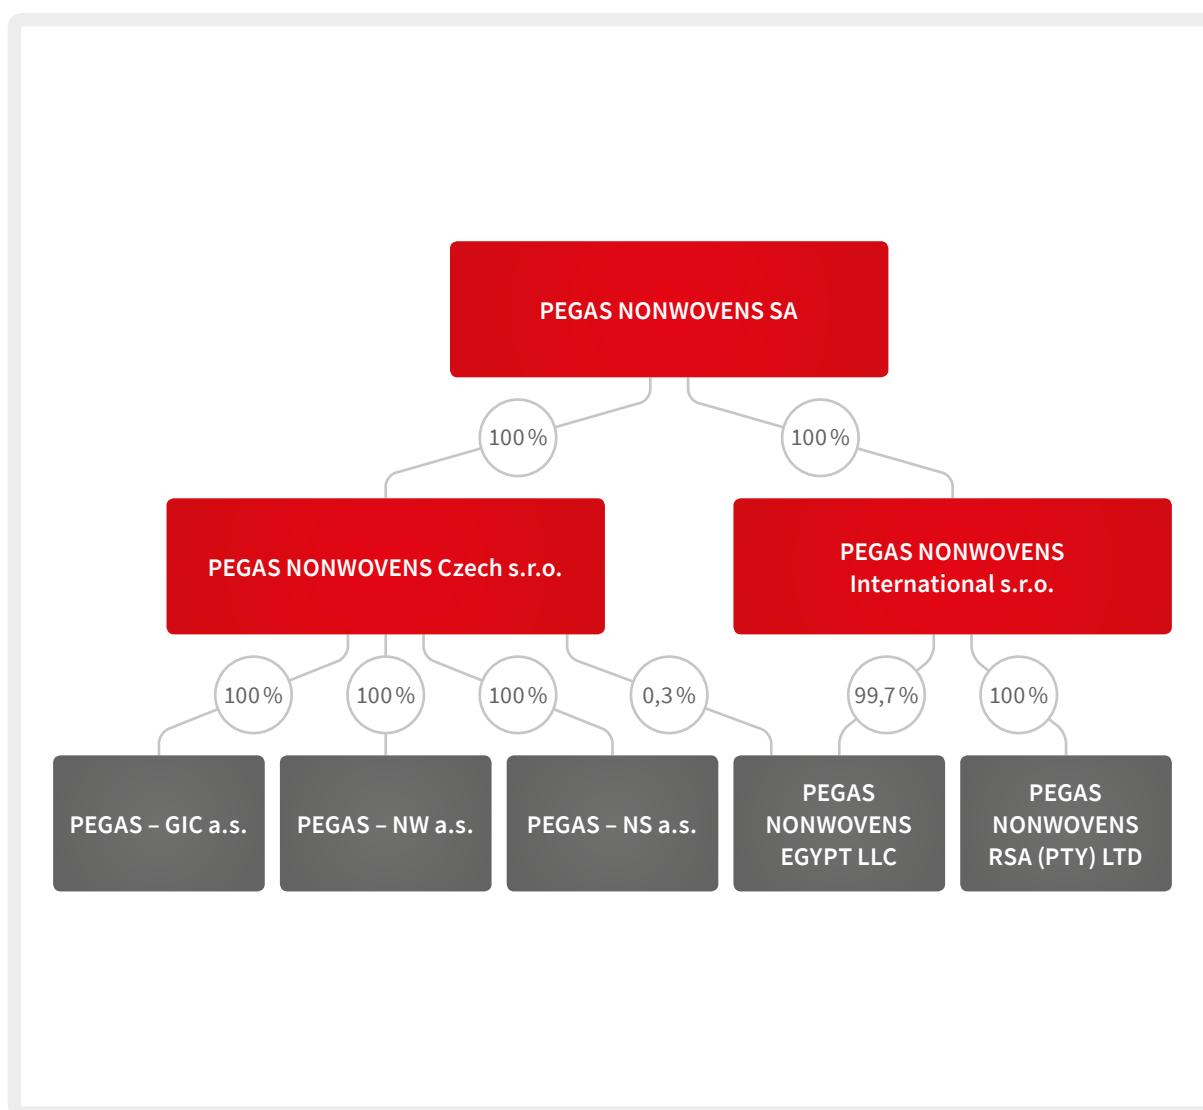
PEGAS NONWOVENS SA

100 %

100 %

PEGAS NONWOVENS Czech s.r.o.

PEGAS NONWOVENS International s.r.o.

100 %

100 %

100 %

0,3 %

99,7 %

100 %

PEGAS – GIC a.s.

PEGAS – NW a.s.

PEGAS – NS a.s.

PEGAS NONWOVENS EGYPT LLC

PEGAS NONWOVENS RSA (PTY) LTD